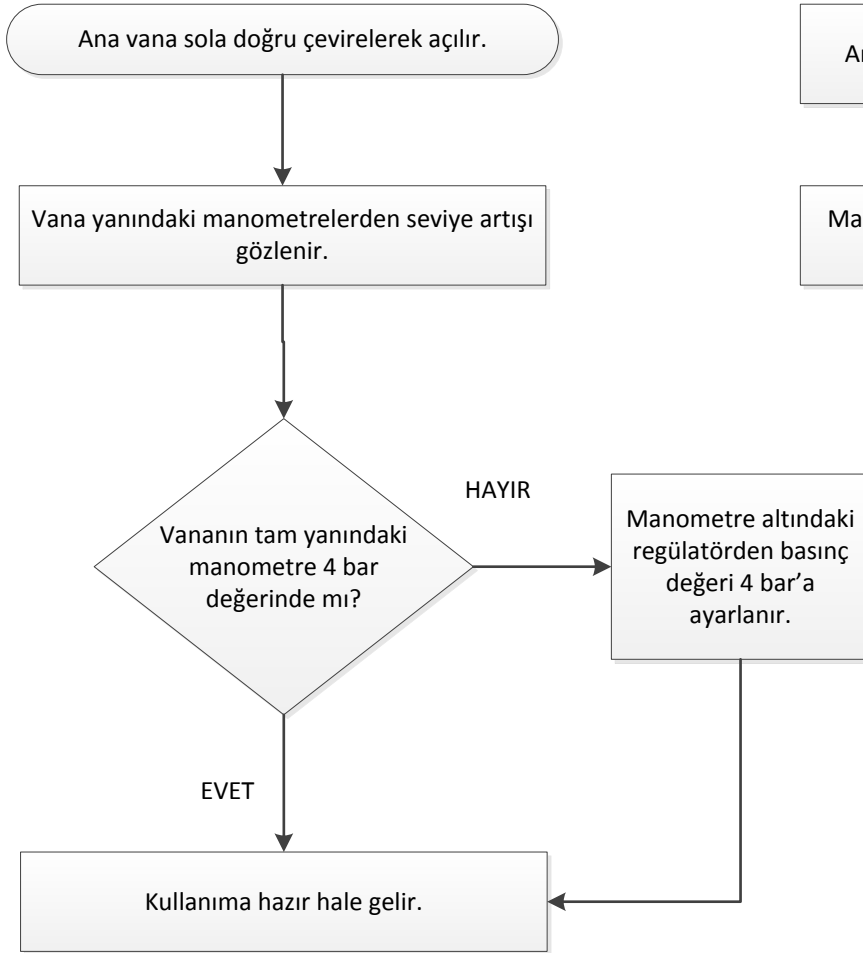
Ana vana sola doğru çevirelerek açılır.

Vana yanındaki manometrelerden seviye artışı gözlenir.

Vananın tam yanındaki manometre 4 bar değerinde mı?

HAYIR

Manometre altındaki regülatörden basınç değeri 4 bar'a ayarlanır.

EVET

Kullanıma hazır hale gelir.

An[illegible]

Ma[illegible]